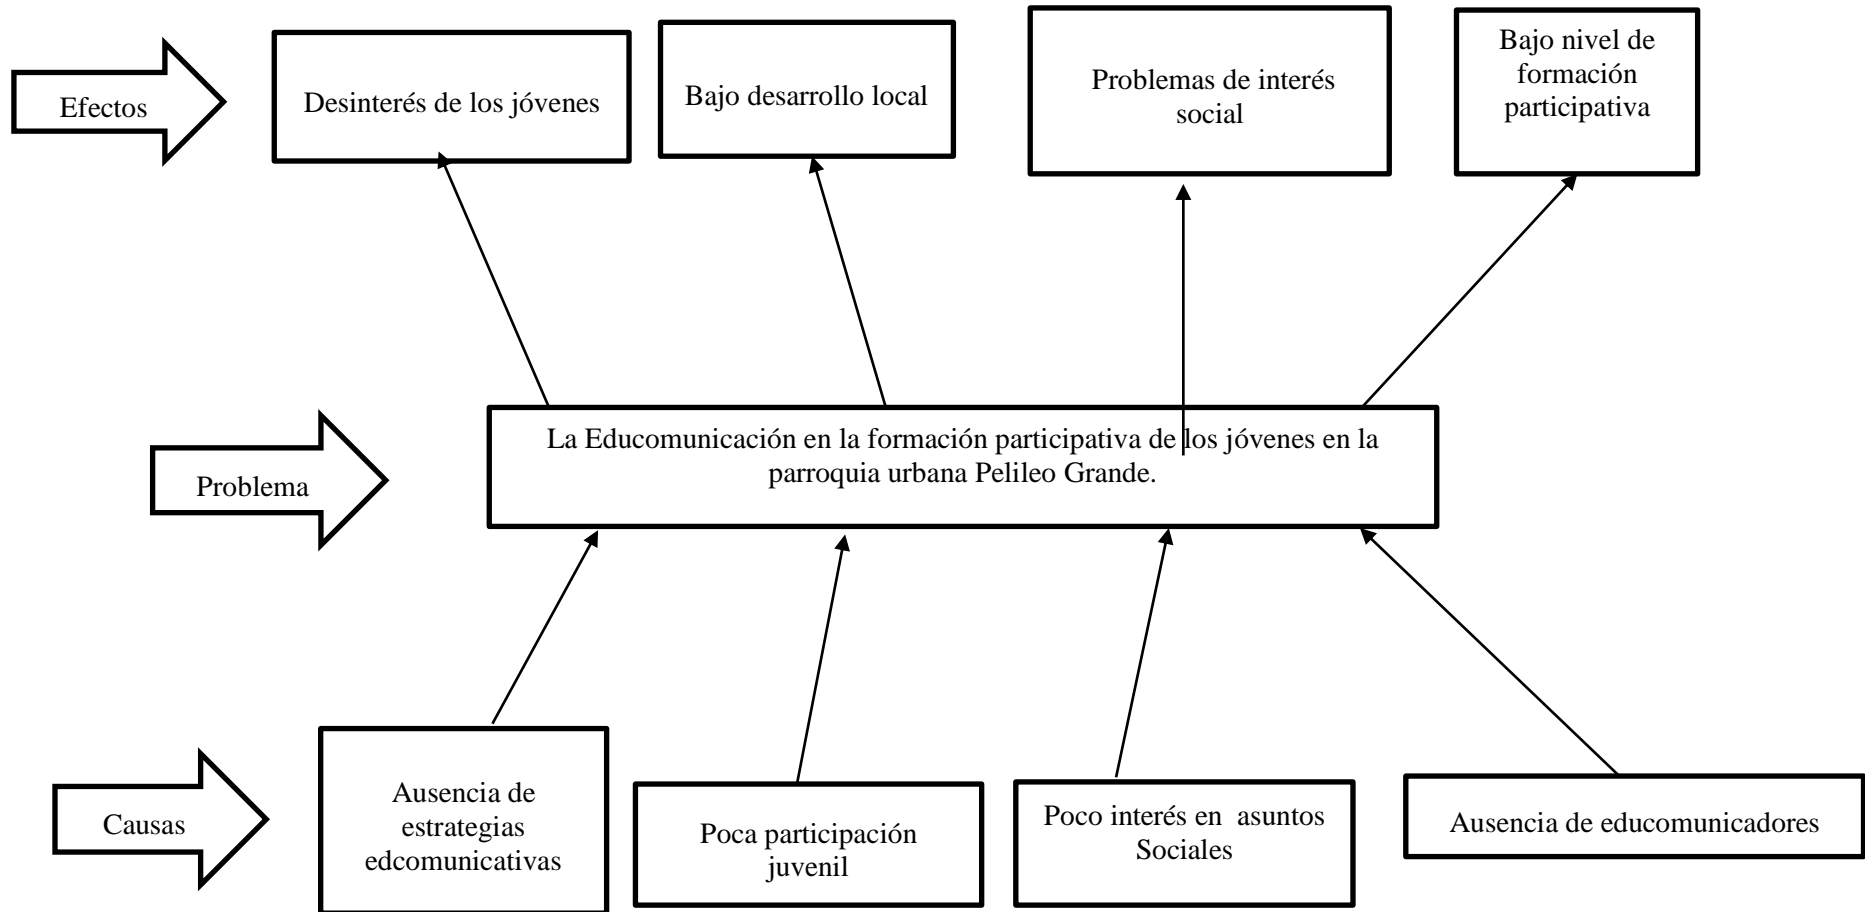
Efectos

Desinterés de los jóvenes

Bajo desarrollo local

Problemas de interés social

Bajo nivel de formación participativa

Problema

La Educomunicación en la formación participativa de los jóvenes en la parroquia urbana Pelileo Grande.

Causas

Ausencia de estrategias edcomunicativas

Poca participación juvenil

Poco interés en asuntos Sociales

Ausencia de educomunicadores